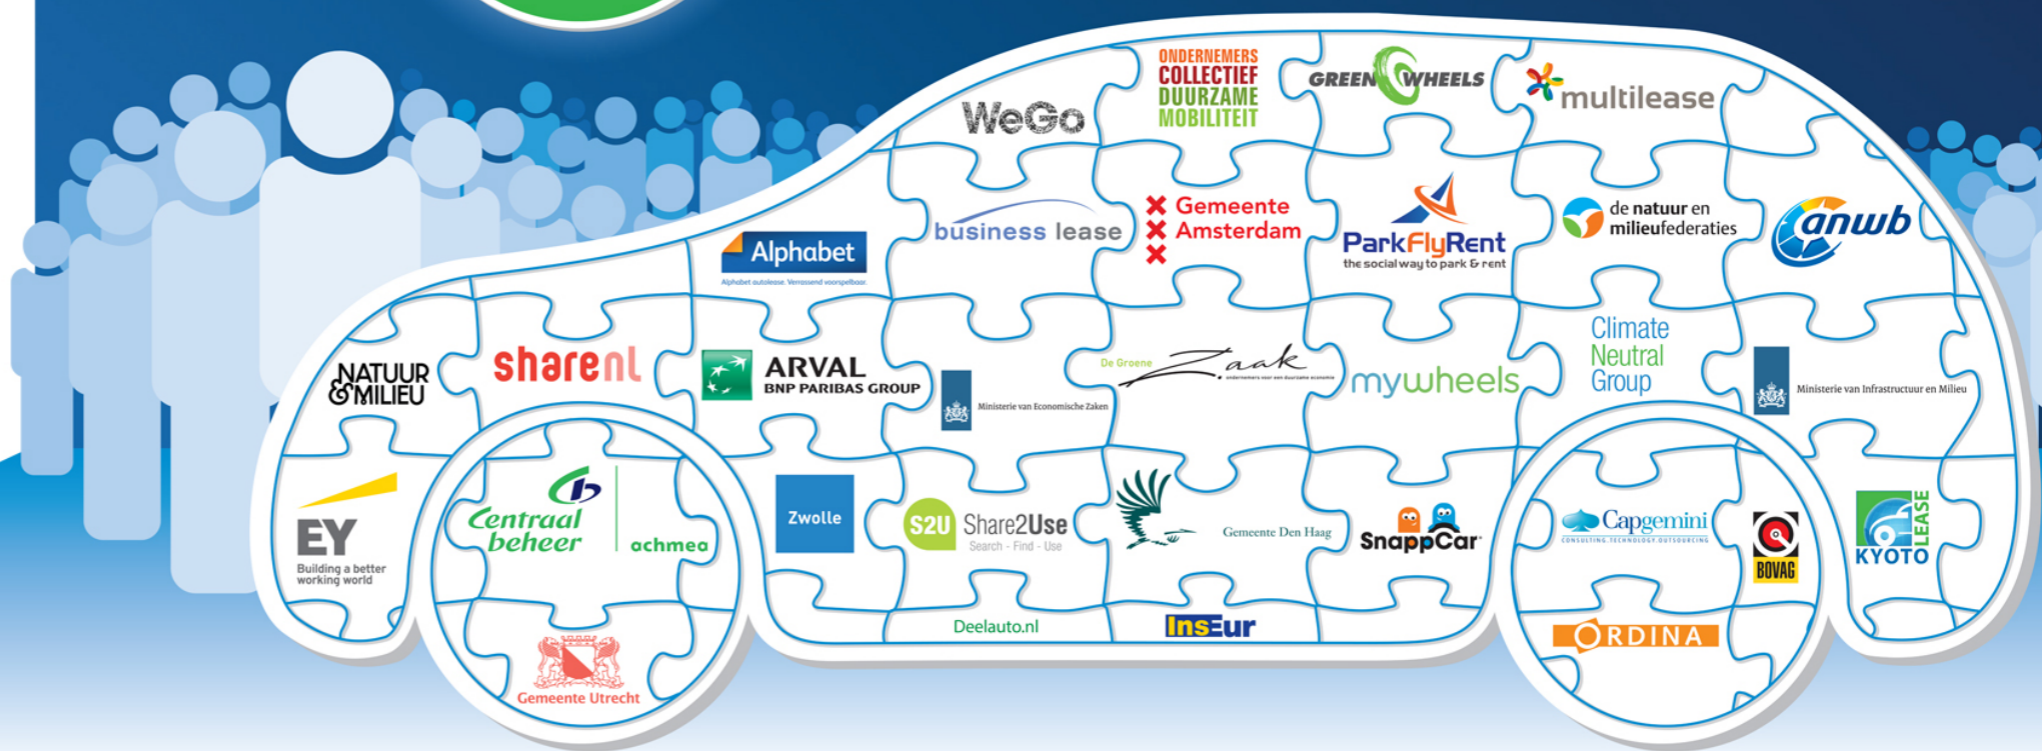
WeGo

ONDERNEMERS COLLECTIEF DUURZAME MOBILITEIT

GREEN WHEELS

multilease

business lease

Gemeente Amsterdam

ParkFlyRent
the social way to park & rent

de natuur en milieufederaties

anwb

Alphabet
Alphabet autolease. Verrassend voorspelbaar.

NATUUR & MILIEU

sharenl

ARVAL
BNP PARIBAS GROUP

Ministerie van Economische Zaken

De Groene Zaak
ondernemers voor een duurzame economie

mywheels

Climate Neutral Group

Ministerie van Infrastructuur en Milieu

EY
Building a better working world

Centraal beheer

achmea

Zwolle

S2U Share2Use
Search - Find - Use

Gemeente Den Haag

SnappCar

Capgemini
CONSULTING. TECHNOLOGY. OUTSOURCING

BOVAG

KYOTO LEASE

Deelauto.nl

InsEur

Gemeente Utrecht

ORDINA